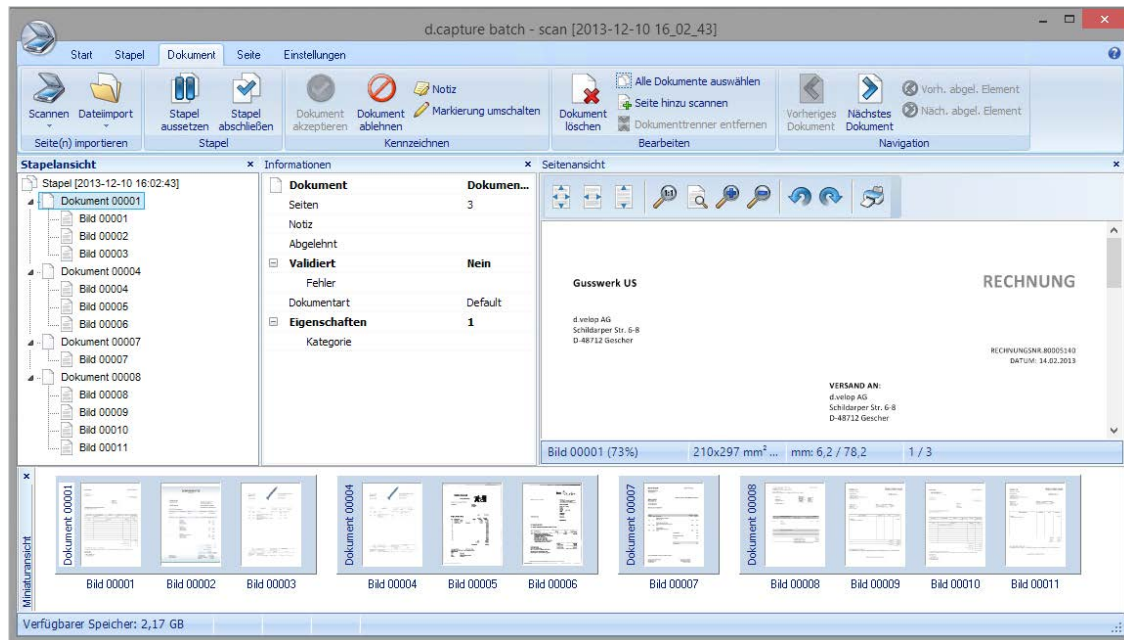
d.capture batch - scan [2013-12-10 16_02_43]

Start Stapel Dokument Seite Einstellungen

Scannen Dateiimport
Seite(n) importieren

Stapel aussetzen Stapel abschließen
Stapel

Dokument akzeptieren Dokument ablehnen Notiz Markierung umschalten
Kennzeichnen

Dokument löschen Alle Dokumente auswählen Seite hinzu scannen Dokumenttrenner entfernen
Bearbeiten

Vorheriges Dokument Nächstes Dokument Vorh. abgel. Element Näch. abgel. Element
Navigation

Stapelansicht
Stapel [2013-12-10 16:02:43]
Dokument 00001
Bild 00001
Bild 00002
Bild 00003
Dokument 00004
Bild 00004
Bild 00005
Bild 00006
Dokument 00007
Bild 00007
Dokument 00008
Bild 00008
Bild 00009
Bild 00010
Bild 00011

Informationen

| Dokument | Dokumen... |
|---|---|
| Seiten | 3 |
| Notiz | |
| Abgelehnt | |
| Validiert | Nein |
| Fehler | |
| Dokumentart | Default |
| Eigenschaften | 1 |
| Kategorie | |

Seitenansicht

Gusswerk US
RECHNUNG
d.velop AG
Schildarper Str. 6-8
D-48712 Gescher
RECHNUNGSNR.80005140
DATUM: 14.02.2013
VERSAND AN:
d.velop AG
Schildarper Str. 6-8
D-48712 Gescher

Bild 00001 (73%) 210x297 mm²... mm: 6,2 / 78,2 1 / 3

Miniaturansicht
Dokument 00001 Bild 00001 Bild 00002 Bild 00003
Dokument 00004 Bild 00004 Bild 00005 Bild 00006
Dokument 00007 Bild 00007
Dokument 00008 Bild 00008 Bild 00009 Bild 00010 Bild 00011

Verfügbarer Speicher: 2,17 GB